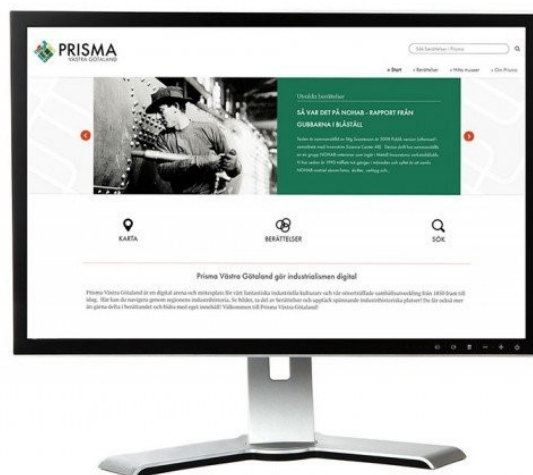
PRISMA
VÄSTRA GÖTALAND

Sök berättelser i Prisma

» Start » Berättelser » Hitta museer » Om Prisma

Utvalda berättelser

SÅ VAR DET PÅ NOHAB - RAPPORT FRÅN GUBBARNA I BLÅSTÄLL

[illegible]

KARTA

BERÄTTELSER

SÖK

Prisma Västra Götaland gör industrialismen digital

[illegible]